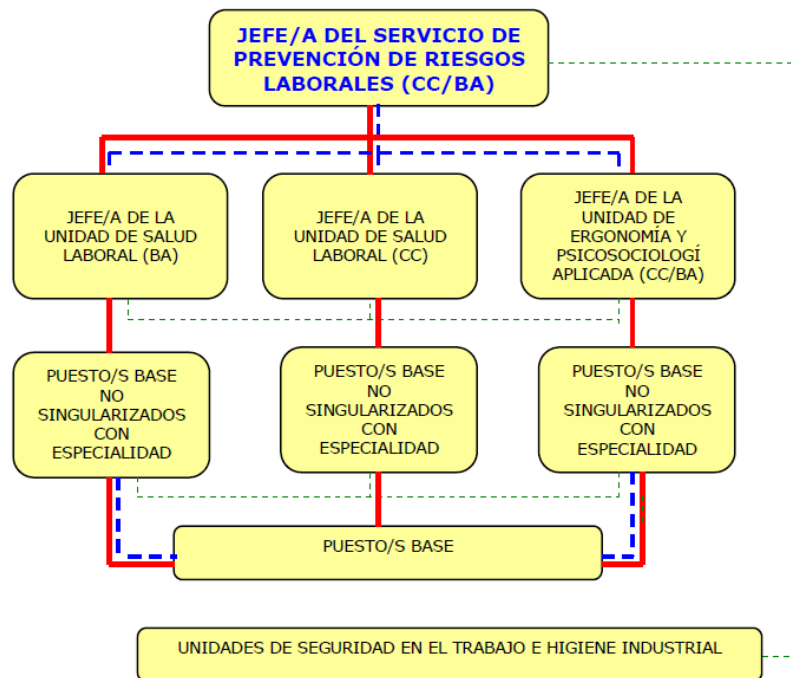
JEFE/A DEL SERVICIO DE PREVENCIÓN DE RIESGOS LABORALES (CC/BA)

JEFE/A DE LA UNIDAD DE SALUD LABORAL (BA)

JEFE/A DE LA UNIDAD DE SALUD LABORAL (CC)

JEFE/A DE LA UNIDAD DE ERGONOMÍA Y PSICOSOCIOLOGÍ APLICADA (CC/BA)

PUESTO/S BASE NO SINGULARIZADOS CON ESPECIALIDAD

PUESTO/S BASE NO SINGULARIZADOS CON ESPECIALIDAD

PUESTO/S BASE NO SINGULARIZADOS CON ESPECIALIDAD

PUESTO/S BASE

UNIDADES DE SEGURIDAD EN EL TRABAJO E HIGIENE INDUSTRIAL